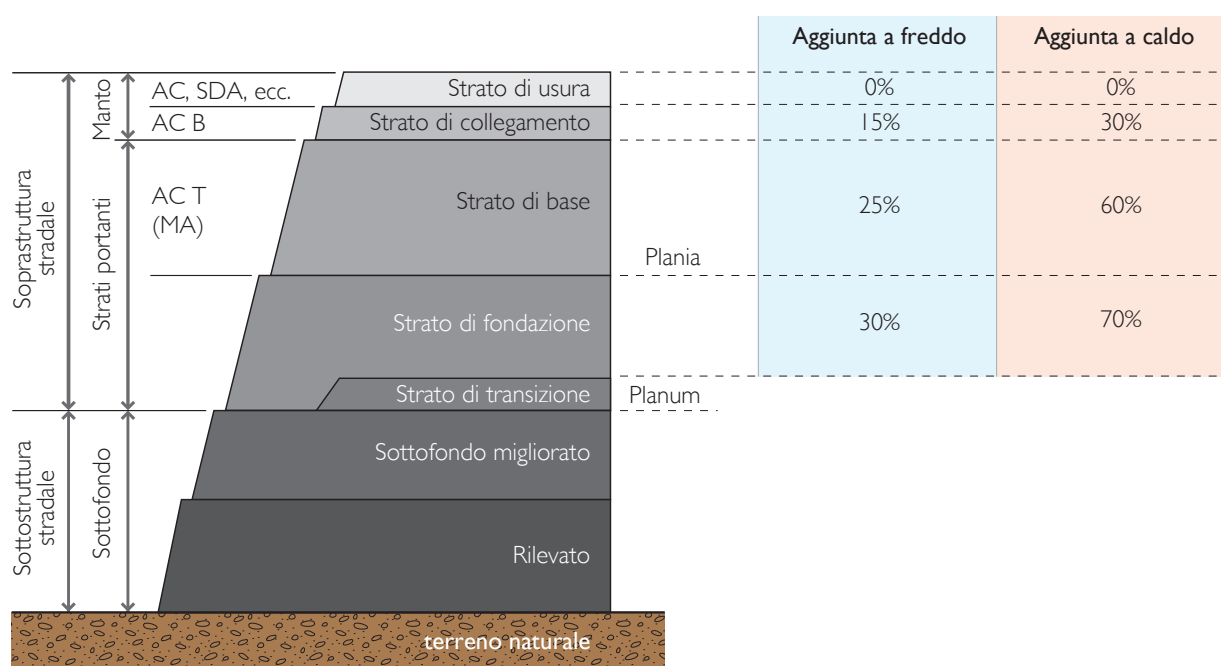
Soprastruttura stradale

Strati portanti

Manto

AC, SDA, ecc.

AC B

AC T (MA)

Strato di usura

Strato di collegamento

Strato di base

Strato di fondazione

Strato di transizione

Plania

Planum

Sottostruttura stradale

Sottofondo

Sottofondo migliorato

Rilevato

terreno naturale

| Aggiunta a freddo | Aggiunta a caldo |
|---|---|
| 0% | 0% |
| 15% | 30% |
| 25% | 60% |
| 30% | 70% |